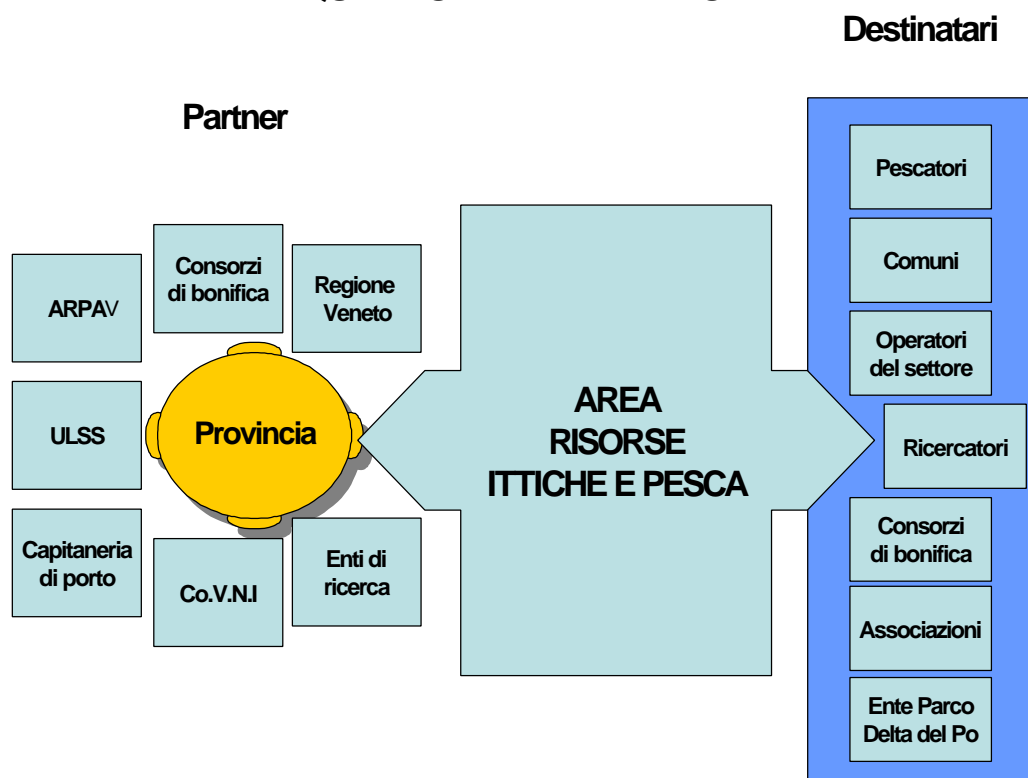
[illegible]

Destinatari

Partner

ARPAV

Consorzi di bonifica

Regione Veneto

ULSS

Provincia

Capitaneria di porto

Co.V.N.I

Enti di ricerca

AREA RISORSE ITTICHE E PESCA

Pescatori

Comuni

Operatori del settore

Ricercatori

Consorzi di bonifica

Associazioni

Ente Parco Delta del Po